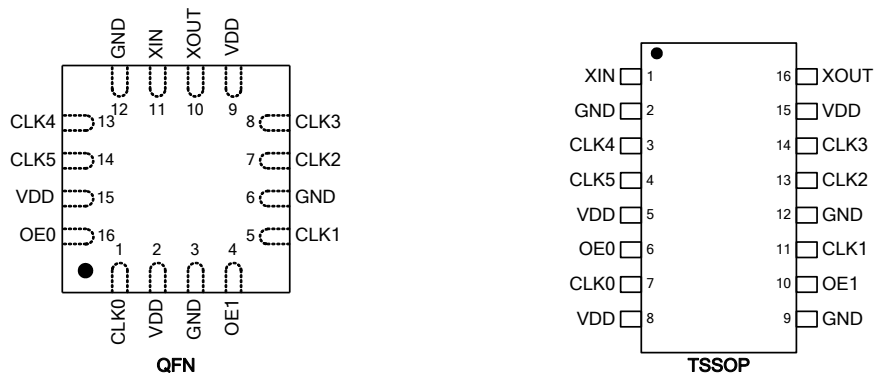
GND XIN XOUT VDD
12 11 10 9
CLK4 13
CLK5 14
VDD 15
OE0 16
8 CLK3
7 CLK2
6 GND
5 CLK1
1 2 3 4
CLK0 VDD GND OE1
QFN

XIN 1
GND 2
CLK4 3
CLK5 4
VDD 5
OE0 6
CLK0 7
VDD 8
16 XOUT
15 VDD
14 CLK3
13 CLK2
12 GND
11 CLK1
10 OE1
9 GND
TSSOP